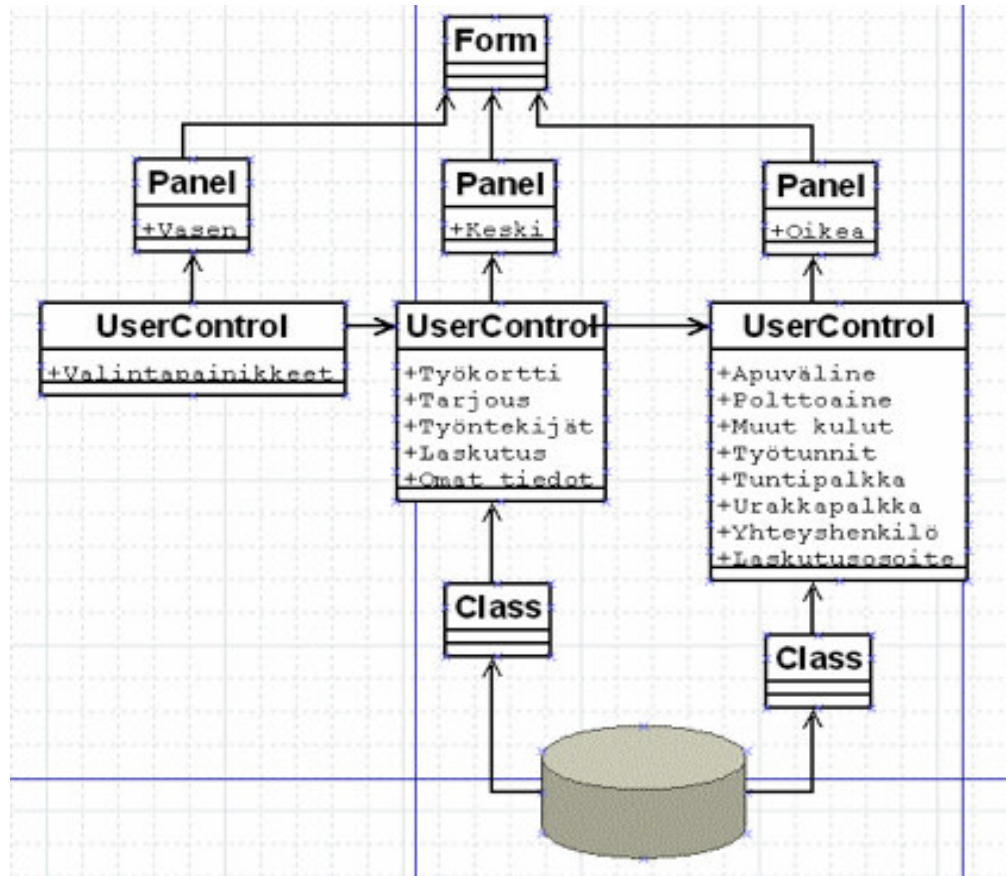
Form

Panel
+Vasen

Panel
+Keski

Panel
+Oikea

UserControl
+Valintapainikkeet

UserControl
+Työkortti
+Tarjous
+Työntekijät
+Laskutus
+Omat tiedot

UserControl
+Apuväline
+Polttoaine
+Muut kulut
+Työtunnit
+Tuntipalkka
+Urakkapalkka
+Yhteyshenkilö
+Laskutusosoite

Class

Class